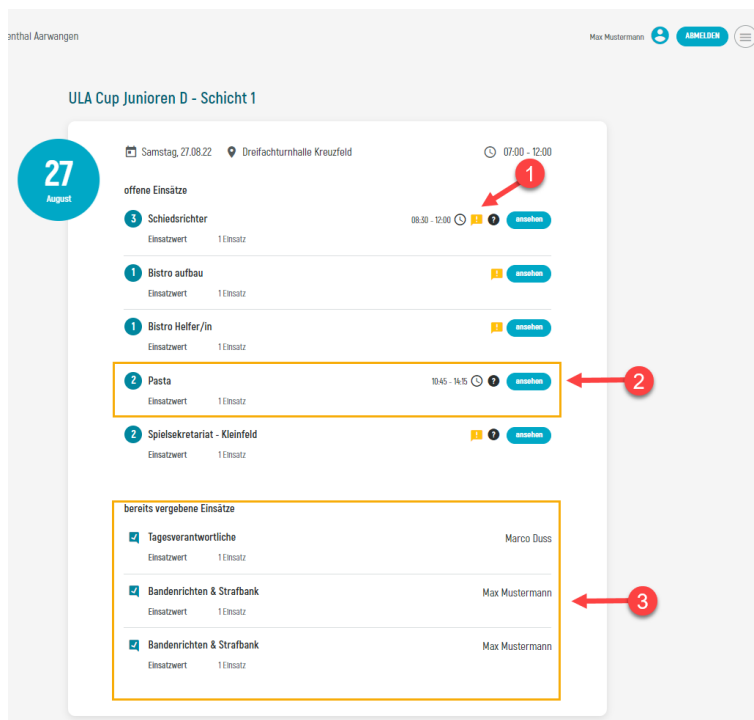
enthal Aarwangen

Max Mustermann ABMELDEN

ULA Cup Junioren D - Schicht 1

27
August

Samstag, 27.08.22 Dreifachturnhalle Kreuzfeld 07:00 - 12:00

1

offene Einsätze

3 Schiedsrichter 08:30 - 12:00 ? ansehen
Einsatzwert 1 Einsatz

1 Bistro aufbau ansehen
Einsatzwert 1 Einsatz

1 Bistro Helfer/in ansehen
Einsatzwert 1 Einsatz

2 Pasta 10:45 - 14:15 ? ansehen
Einsatzwert 1 Einsatz

2

2 Spielsekretariat - Kleinfeld ? ansehen
Einsatzwert 1 Einsatz

bereits vergebene Einsätze

Tagesverantwortliche Marco Duss
Einsatzwert 1 Einsatz

Bandenrichten & Strafbank Max Mustermann
Einsatzwert 1 Einsatz

3

Bandenrichten & Strafbank Max Mustermann
Einsatzwert 1 Einsatz